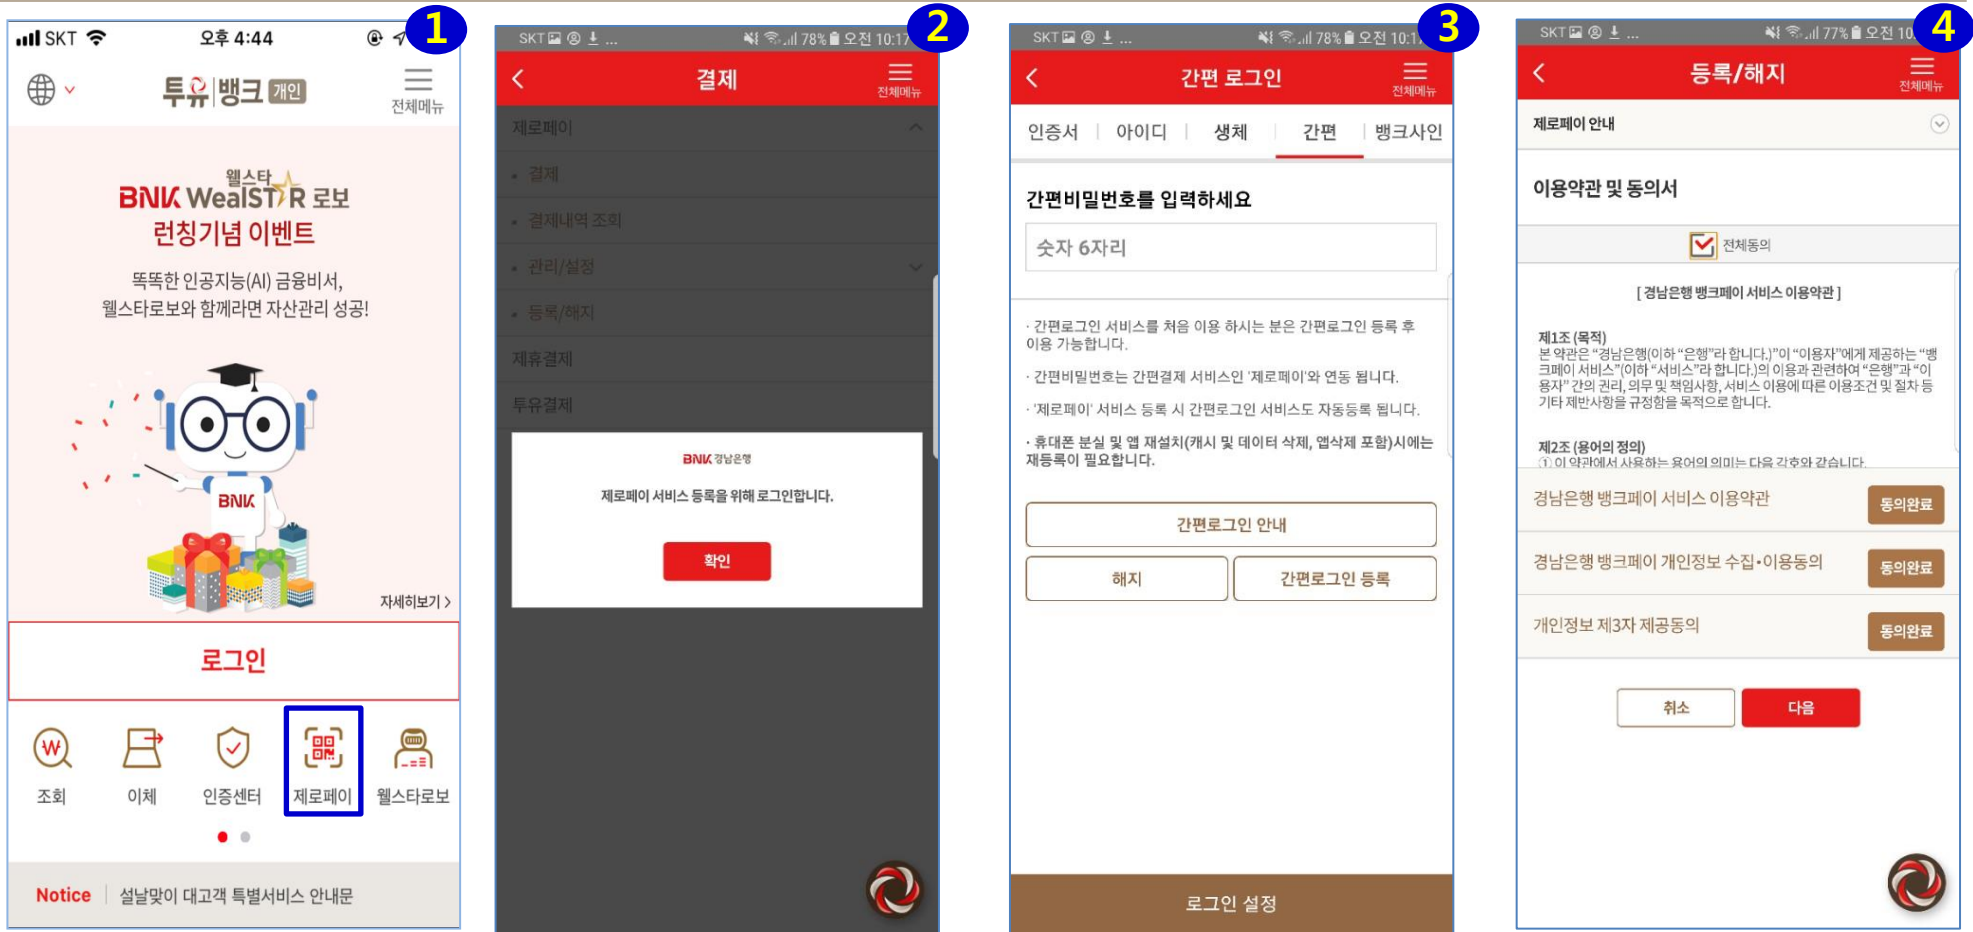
SKT 오후 4:44
1
투유뱅크 개인
전체메뉴
웰스타
BNK WealSTAR 로보
런칭기념 이벤트
똑똑한 인공지능(AI) 금융비서,
웰스타로보와 함께라면 자산관리 성공!
BNK
자세히보기 >
로그인
조회
이체
인증센터
제로페이
웰스타로보
Notice 설날맞이 대고객 특별서비스 안내문

SKT 78% 오전 10:17
2
결제
전체메뉴
제로페이
결제
결제내역 조회
관리/설정
등록/해지
제휴결제
투유결제
BNK 경남은행
제로페이 서비스 등록을 위해 로그인합니다.
확인

SKT 78% 오전 10:1
3
간편 로그인
전체메뉴
인증서 | 아이디 | 생체 | 간편 | 뱅크사인
간편비밀번호를 입력하세요
숫자 6자리
· 간편로그인 서비스를 처음 이용 하시는 분은 간편로그인 등록 후 이용 가능합니다.
· 간편비밀번호는 간편결제 서비스인 '제로페이'와 연동 됩니다.
· '제로페이' 서비스 등록 시 간편로그인 서비스도 자동등록 됩니다.
· 휴대폰 분실 및 앱 재설치(캐시 및 데이터 삭제, 앱삭제 포함)시에는 재등록이 필요합니다.
간편로그인 안내
해지
간편로그인 등록
로그인 설정

SKT 77% 오전 10
4
등록/해지
전체메뉴
제로페이 안내
이용약관 및 동의서
전체동의
[ 경남은행 뱅크페이 서비스 이용약관 ]
제1조 (목적)
본 약관은 "경남은행(이하 "은행"라 합니다.)"이 "이용자"에게 제공하는 "뱅크페이 서비스"(이하 "서비스"라 합니다.)의 이용과 관련하여 "은행"과 "이용자" 간의 권리, 의무 및 책임사항, 서비스 이용에 따른 이용조건 및 절차 등 기타 제반사항을 규정함을 목적으로 합니다.
제2조 (용어의 정의)
① 이 약관에서 사용하는 용어의 의미는 다음 각호와 같습니다.
경남은행 뱅크페이 서비스 이용약관 동의완료
경남은행 뱅크페이 개인정보 수집·이용동의 동의완료
개인정보 제3자 제공동의 동의완료
취소
다음